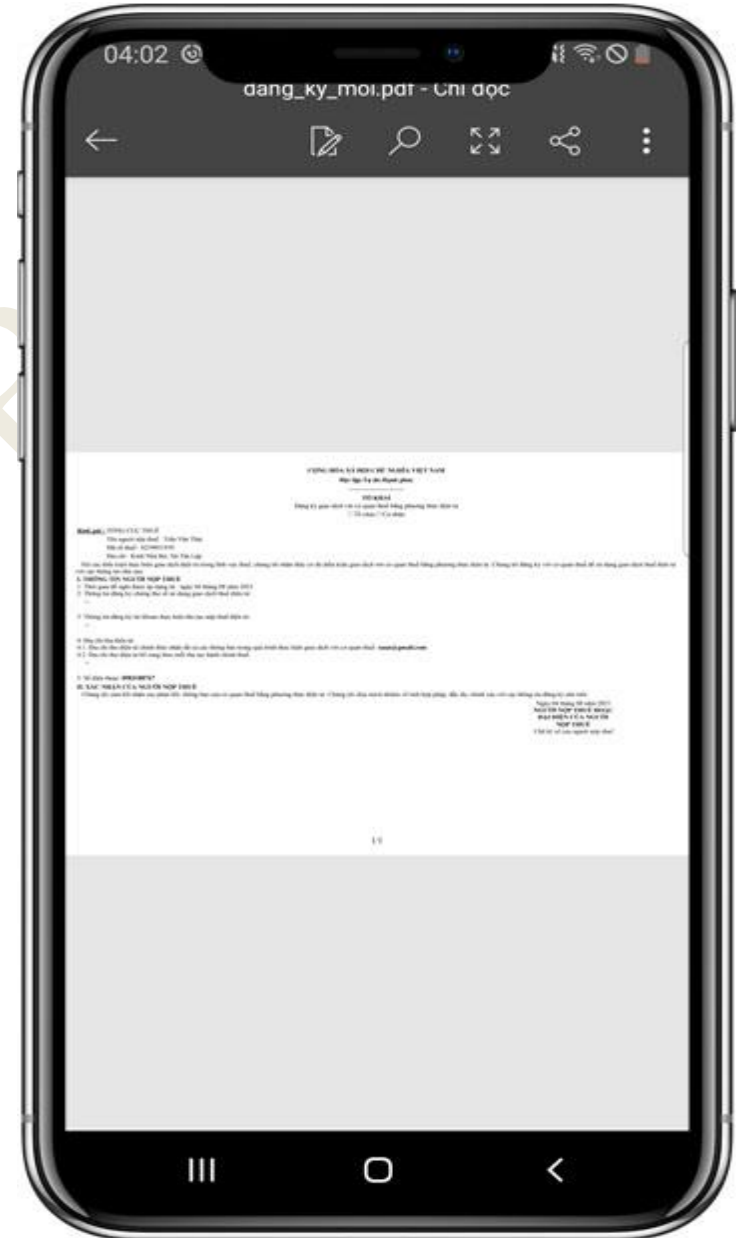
04:02

dang_ky_moi.pdf - Chỉ đọc

CỘNG HÒA XÃ HỘI CHỦ NGHĨA VIỆT NAM
Độc lập-Tự do-Hạnh phúc

TỜ KHAI
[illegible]

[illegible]

I. THÔNG TIN NGƯỜI NỘP THUẾ
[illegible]

II. XÁC NHẬN CỦA NGƯỜI NỘP THUẾ
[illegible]

NGƯỜI NỘP THUẾ hoặc
ĐẠI DIỆN CỦA NGƯỜI NỘP THUẾ
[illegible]

1/1